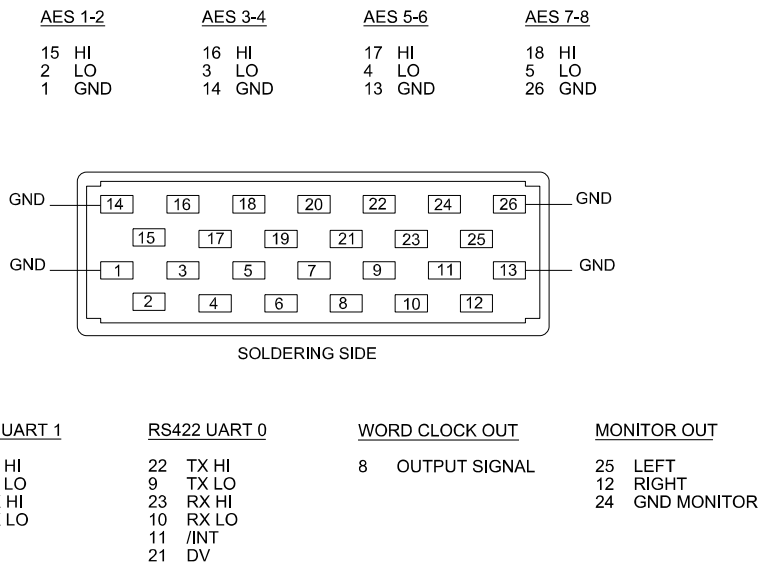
AES 1-2
15 HI
2 LO
1 GND

AES 3-4
16 HI
3 LO
14 GND

AES 5-6
17 HI
4 LO
13 GND

AES 7-8
18 HI
5 LO
26 GND

GND 14 16 18 20 22 24 26 GND
15 17 19 21 23 25
GND 1 3 5 7 9 11 13 GND
2 4 6 8 10 12

SOLDERING SIDE

UART 1
HI
LO
HI
LO

RS422 UART 0
22 TX HI
9 TX LO
23 RX HI
10 RX LO
11 /INT
21 DV

WORD CLOCK OUT
8 OUTPUT SIGNAL

MONITOR OUT
25 LEFT
12 RIGHT
24 GND MONITOR